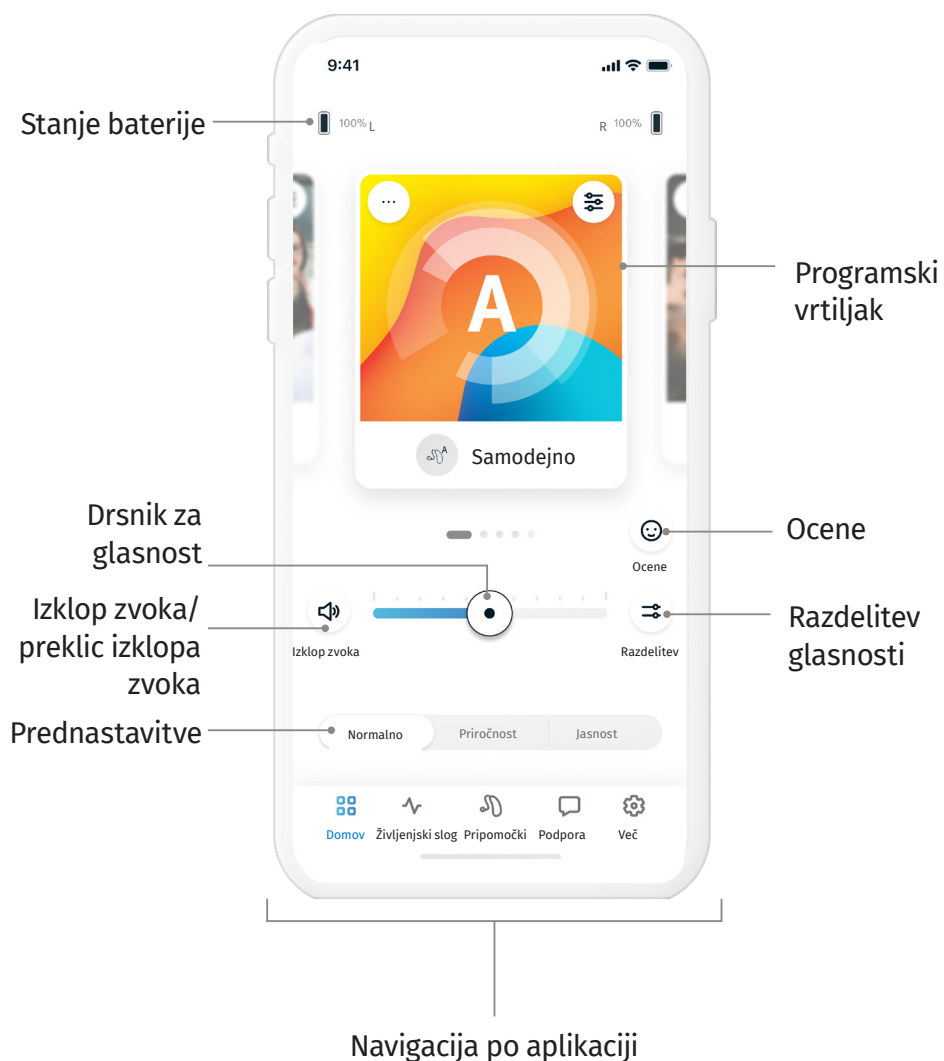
9:41

Stanje baterije

100% L

R 100%

A

Samodejno

Programski vrtiljak

Drsnik za glasnost

Ocene

Ocene

Izklop zvoka/ preklic izklopa zvoka

Izklop zvoka

Razdelitev

Razdelitev glasnosti

Prednastavitve

Normalno

Priročnost

Jasnost

Domov

Življenjski slog

Pripomočki

Podpora

Več

Navigacija po aplikaciji